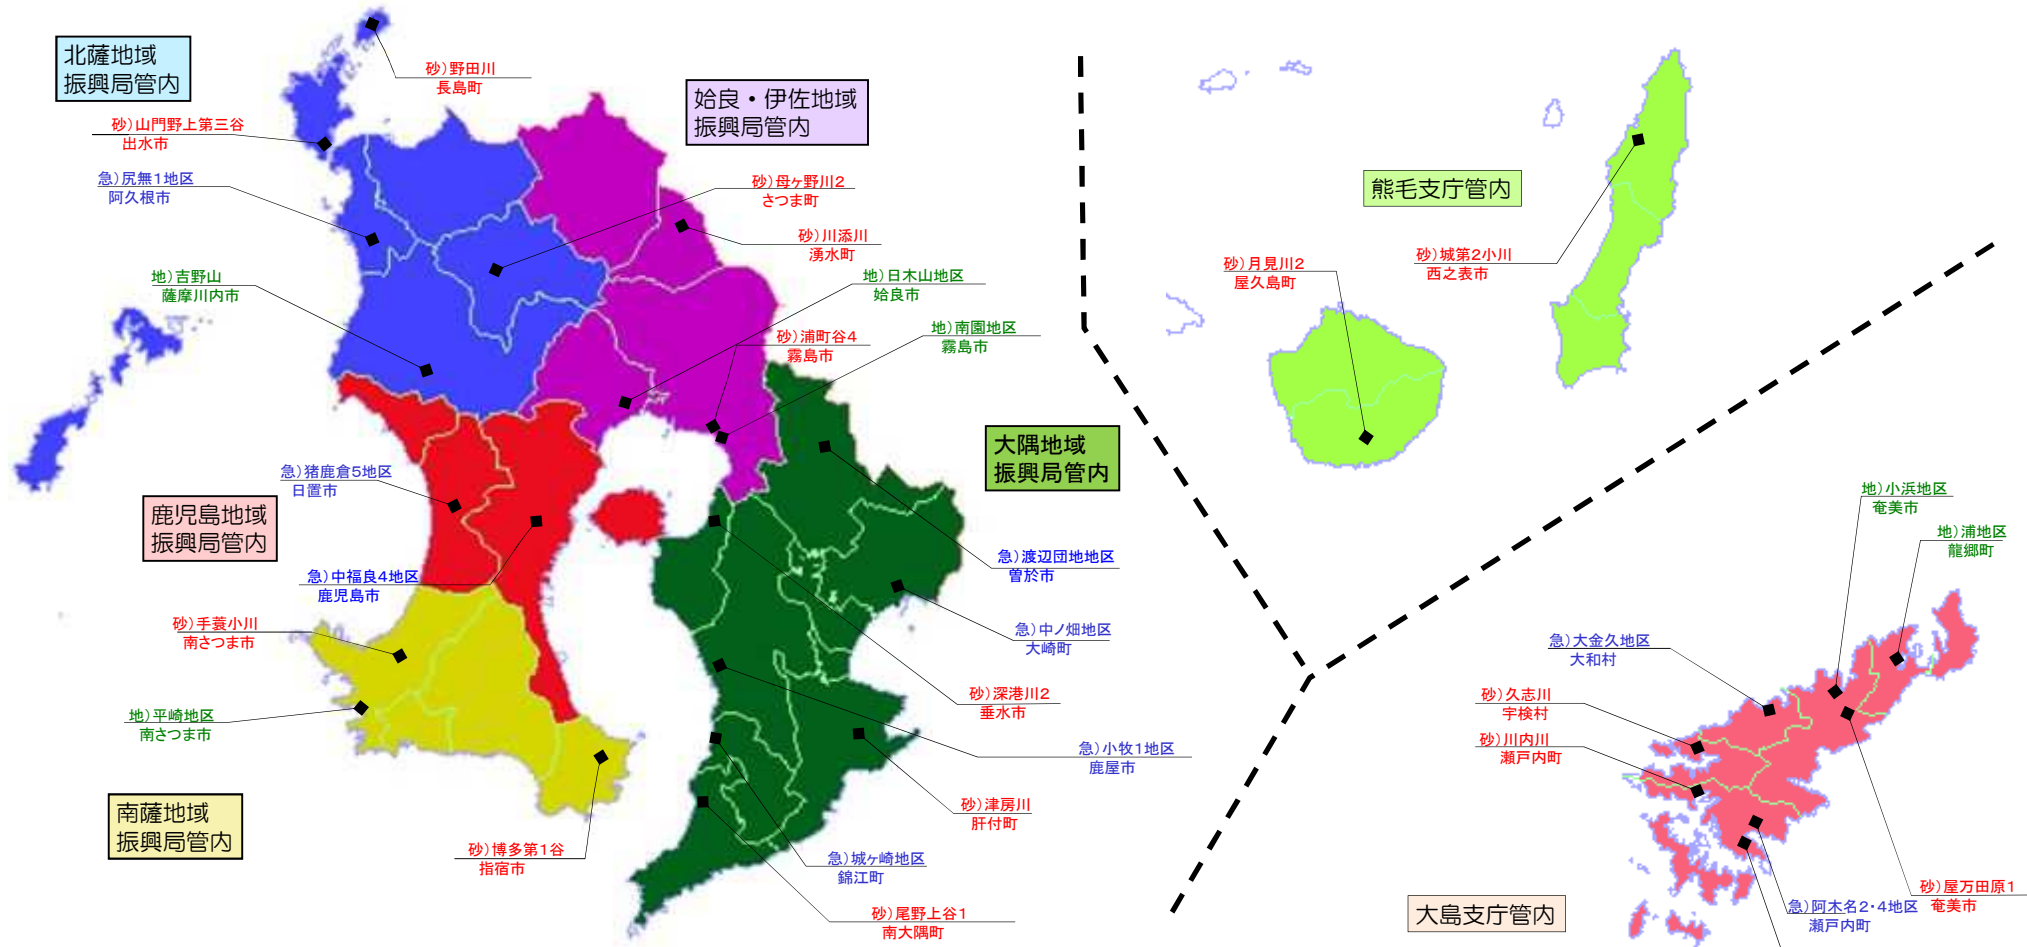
北薩地域
振興局管内

砂）野田川
長島町

姶良・伊佐地域
振興局管内

砂）山門野上第三谷
出水市

急）尻無1地区
阿久根市

砂）母ヶ野川2
さつま町

砂）川添川
湧水町

地）吉野山
薩摩川内市

地）日木山地区
姶良市

砂）浦町谷4
霧島市

地）南園地区
霧島市

大隅地域
振興局管内

急）猪鹿倉5地区
日置市

鹿児島地域
振興局管内

急）中福良4地区
鹿児島市

急）渡辺団地地区
曽於市

急）中ノ畑地区
大崎町

砂）手蓑小川
南さつま市

砂）深港川2
垂水市

地）平崎地区
南さつま市

急）小牧1地区
鹿屋市

砂）津房川
肝付町

南薩地域
振興局管内

砂）博多第1谷
指宿市

急）城ヶ崎地区
錦江町

砂）尾野上谷1
南大隅町

熊毛支庁管内

砂）月見川2
屋久島町

砂）城第2小川
西之表市

地）小浜地区
奄美市

地）浦地区
龍郷町

急）大金久地区
大和村

砂）久志川
宇検村

砂）川内川
瀬戸内町

砂）屋万田原1
奄美市

急）阿木名2・4地区
瀬戸内町

大島支庁管内